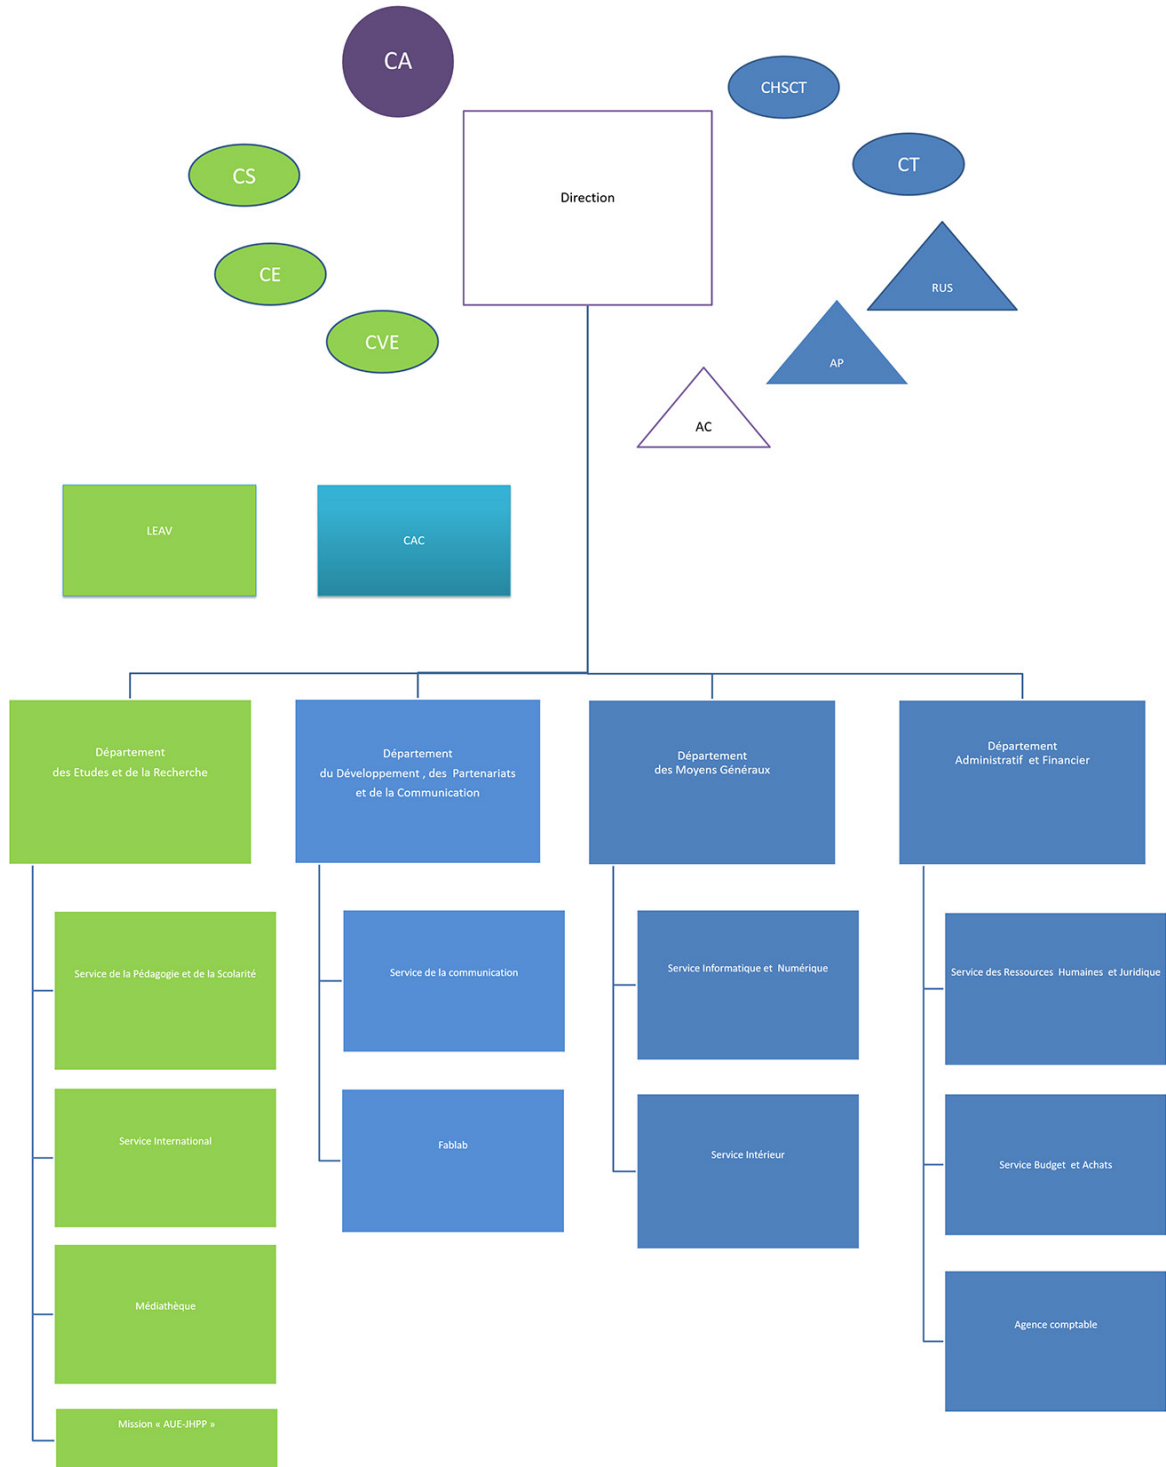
CA

CHSCT

CS

Direction

CT

CE

RUS

CVE

AP

AC

LEAV

CAC

Département des Etudes et de la Recherche

Département du Développement , des Partenariats et de la Communication

Département des Moyens Généraux

Département Administratif et Financier

Service de la Pédagogie et de la Scolarité

Service International

Médiathèque

Mission « AUE-JHPP »

Service de la communication

Fablab

Service Informatique et Numérique

Service Intérieur

Service des Ressources Humaines et Juridique

Service Budget et Achats

Agence comptable